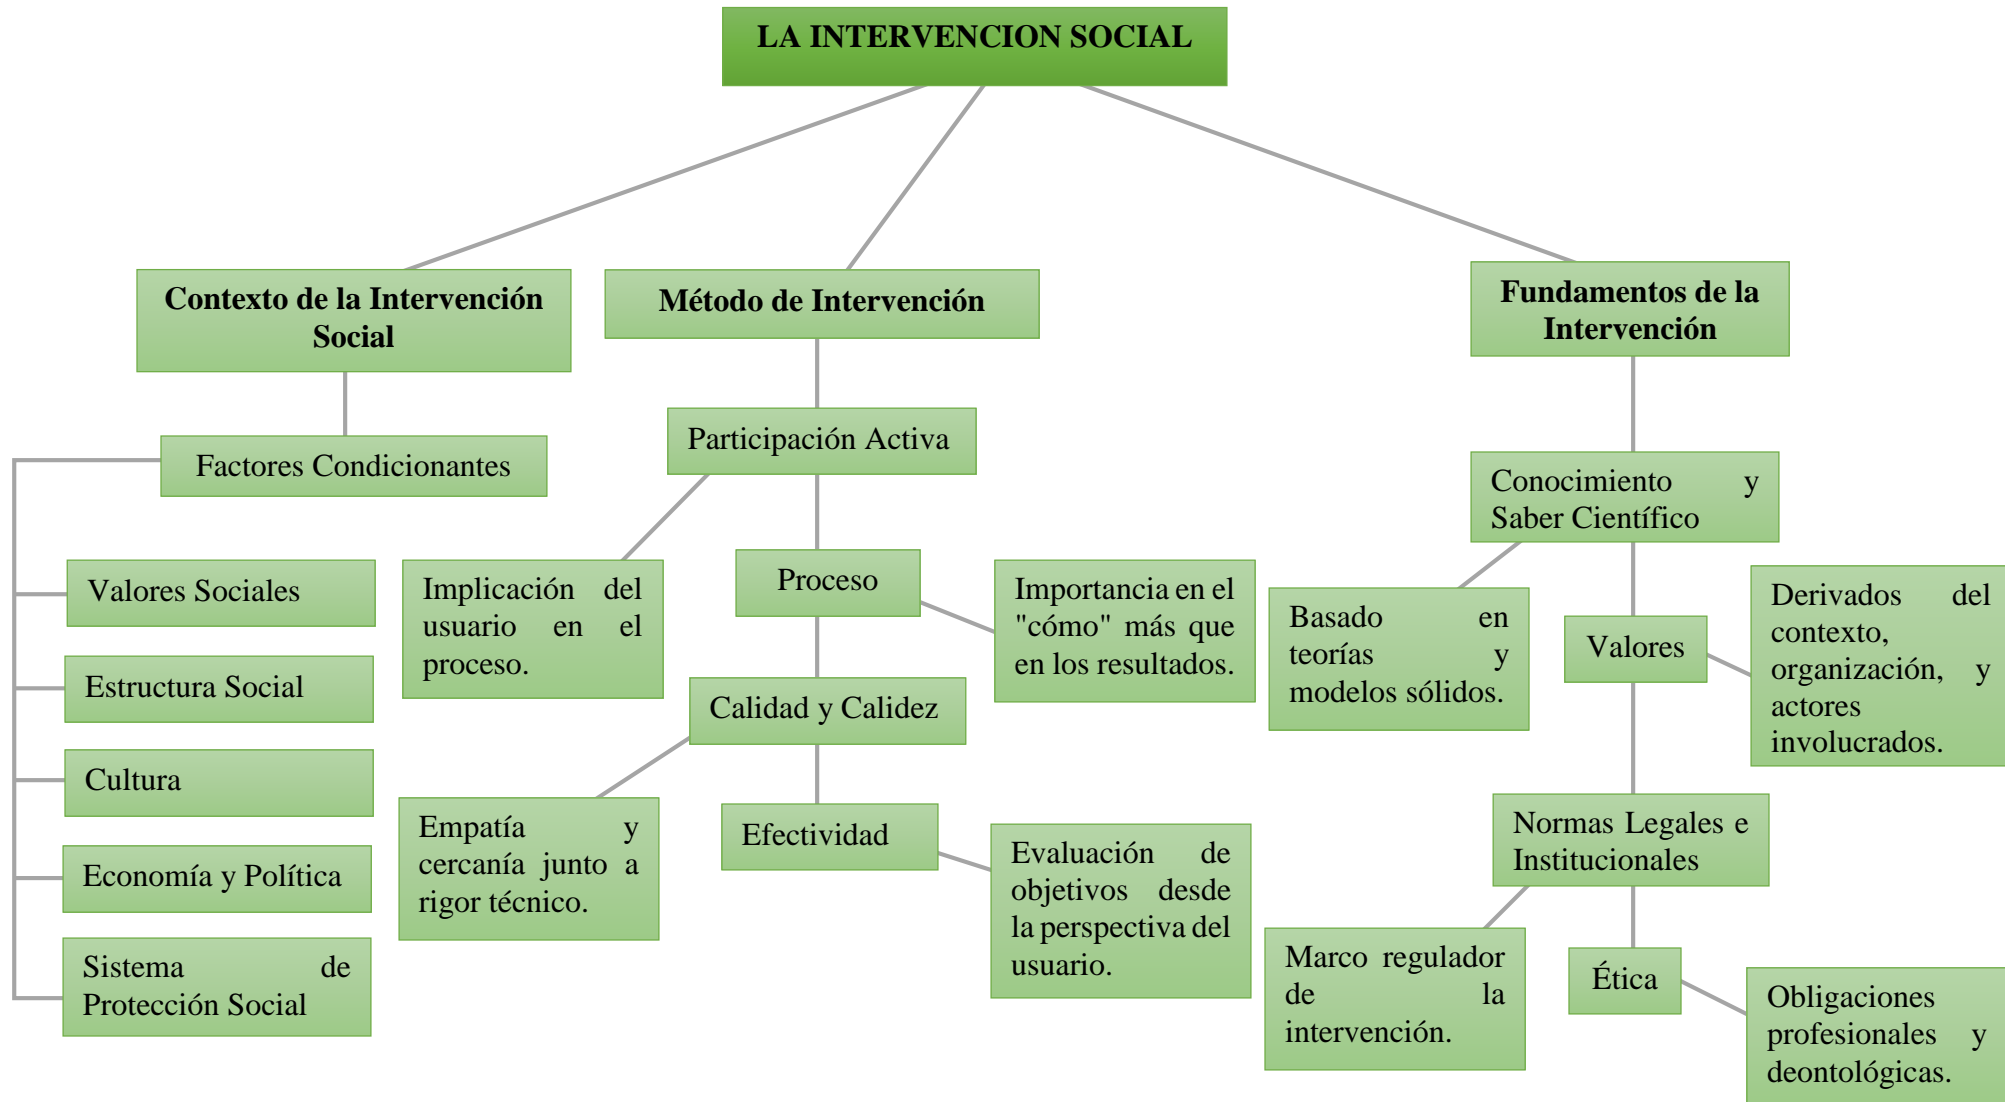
LA INTERVENCION SOCIAL

Contexto de la Intervención Social

Factores Condicionantes

Valores Sociales

Estructura Social

Cultura

Economía y Política

Sistema de Protección Social

Método de Intervención

Participación Activa

Implicación del usuario en el proceso.

Proceso

Importancia en el "cómo" más que en los resultados.

Calidad y Calidez

Empatía y cercanía junto a rigor técnico.

Efectividad

Evaluación de objetivos desde la perspectiva del usuario.

Fundamentos de la Intervención

Conocimiento y Saber Científico

Basado en teorías y modelos sólidos.

Valores

Derivados del contexto, organización, y actores involucrados.

Normas Legales e Institucionales

Marco regulador de la intervención.

Ética

Obligaciones profesionales y deontológicas.